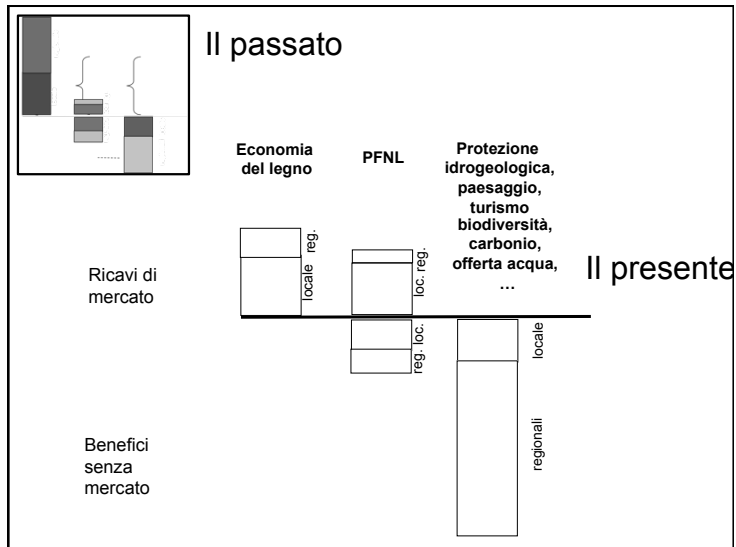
Il passato

Economia del legno

PFNL

Protezione idrogeologica, paesaggio, turismo biodiversità, carbonio, offerta acqua, …

Il presente

Ricavi di mercato

reg.
locale

loc. reg.

reg. loc.

locale

regionali

Benefici senza mercato